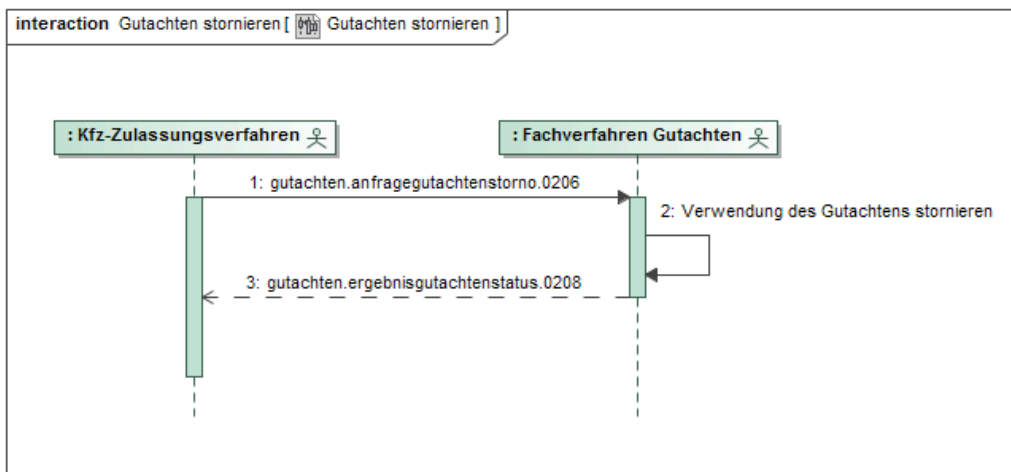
interaction Gutachten stornieren [ Gutachten stornieren ]

: Kfz-Zulassungsverfahren

: Fachverfahren Gutachten

1: gutachten.anfragegutachtenstorno.0206

2: Verwendung des Gutachtens stornieren

3: gutachten.ergebnisgutachtenstatus.0208